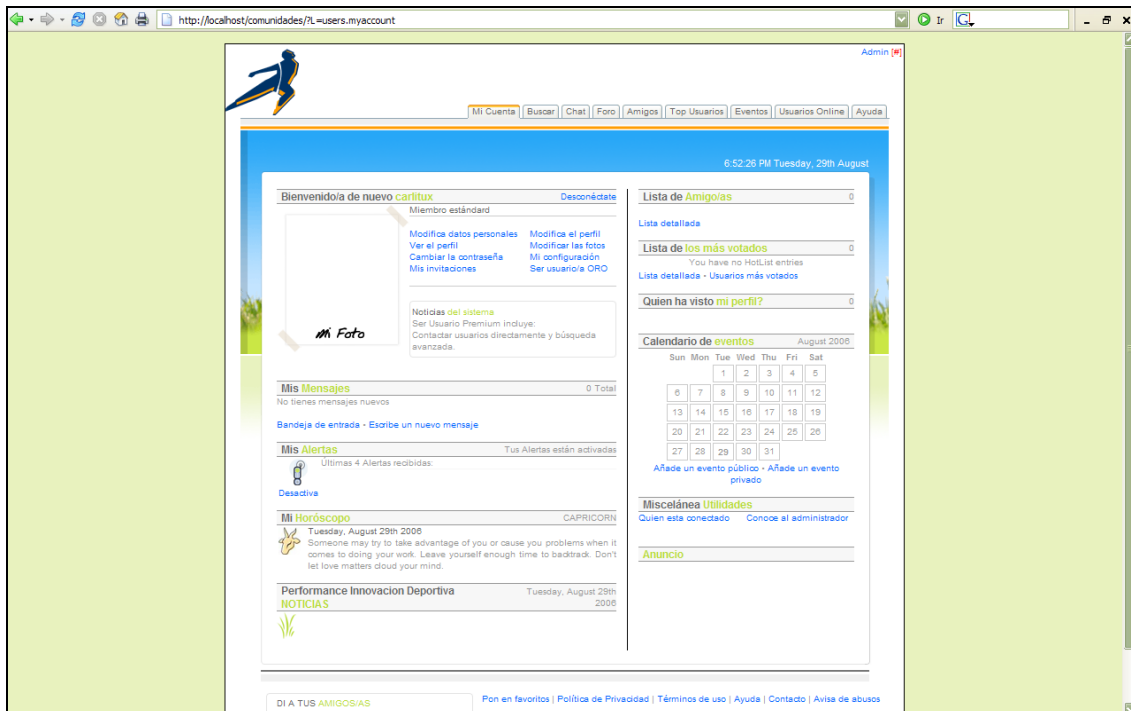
http://localhost/comunidades/?L=users.myaccount

Ir

Admin [#]

Mi Cuenta | Buscar | Chat | Foro | Amigos | Top Usuarios | Eventos | Usuarios Online | Ayuda

6:52:26 PM Tuesday, 29th August

Bienvenido/a de nuevo carlitux
Desconéctate

Miembro estándard

Modifica datos personales
Modifica el perfil
Ver el perfil
Modificar las fotos
Cambiar la contraseña
Mi configuración
Mis invitaciones
Ser usuario/a ORO

Mi Foto

Noticias del sistema
Ser Usuario Premium incluye:
Contactar usuarios directamente y búsqueda avanzada.

Mis Mensajes
0 Total
No tienes mensajes nuevos

Bandeja de entrada - Escribe un nuevo mensaje

Mis Alertas
Tus Alertas están activadas
Últimas 4 Alertas recibidas:
Desactiva

Mi Horóscopo
CAPRICORN
Tuesday, August 29th 2006
Someone may try to take advantage of you or cause you problems when it comes to doing your work. Leave yourself enough time to backtrack. Don't let love matters cloud your mind.

Performance Innovacion Deportiva
Tuesday, August 29th 2006
NOTICIAS

Lista de Amigo/as
0
Lista detallada

Lista de los más votados
0
You have no HotList entries
Lista detallada - Usuarios más votados

Quien ha visto mi perfil?
0

Calendario de eventos
August 2006

| Sun | Mon | Tue | Wed | Thu | Fri | Sat |
|---|---|---|---|---|---|---|
| | | 1 | 2 | 3 | 4 | 5 |
| 6 | 7 | 8 | 9 | 10 | 11 | 12 |
| 13 | 14 | 15 | 16 | 17 | 18 | 19 |
| 20 | 21 | 22 | 23 | 24 | 25 | 26 |
| 27 | 28 | 29 | 30 | 31 | | |

Añade un evento público - Añade un evento privado

Miscelánea Utilidades
Quien esta conectado
Conoce al administrador

Anuncio

DI A TUS AMIGOS/AS

Pon en favoritos | Política de Privacidad | Términos de uso | Ayuda | Contacto | Avisa de abusos